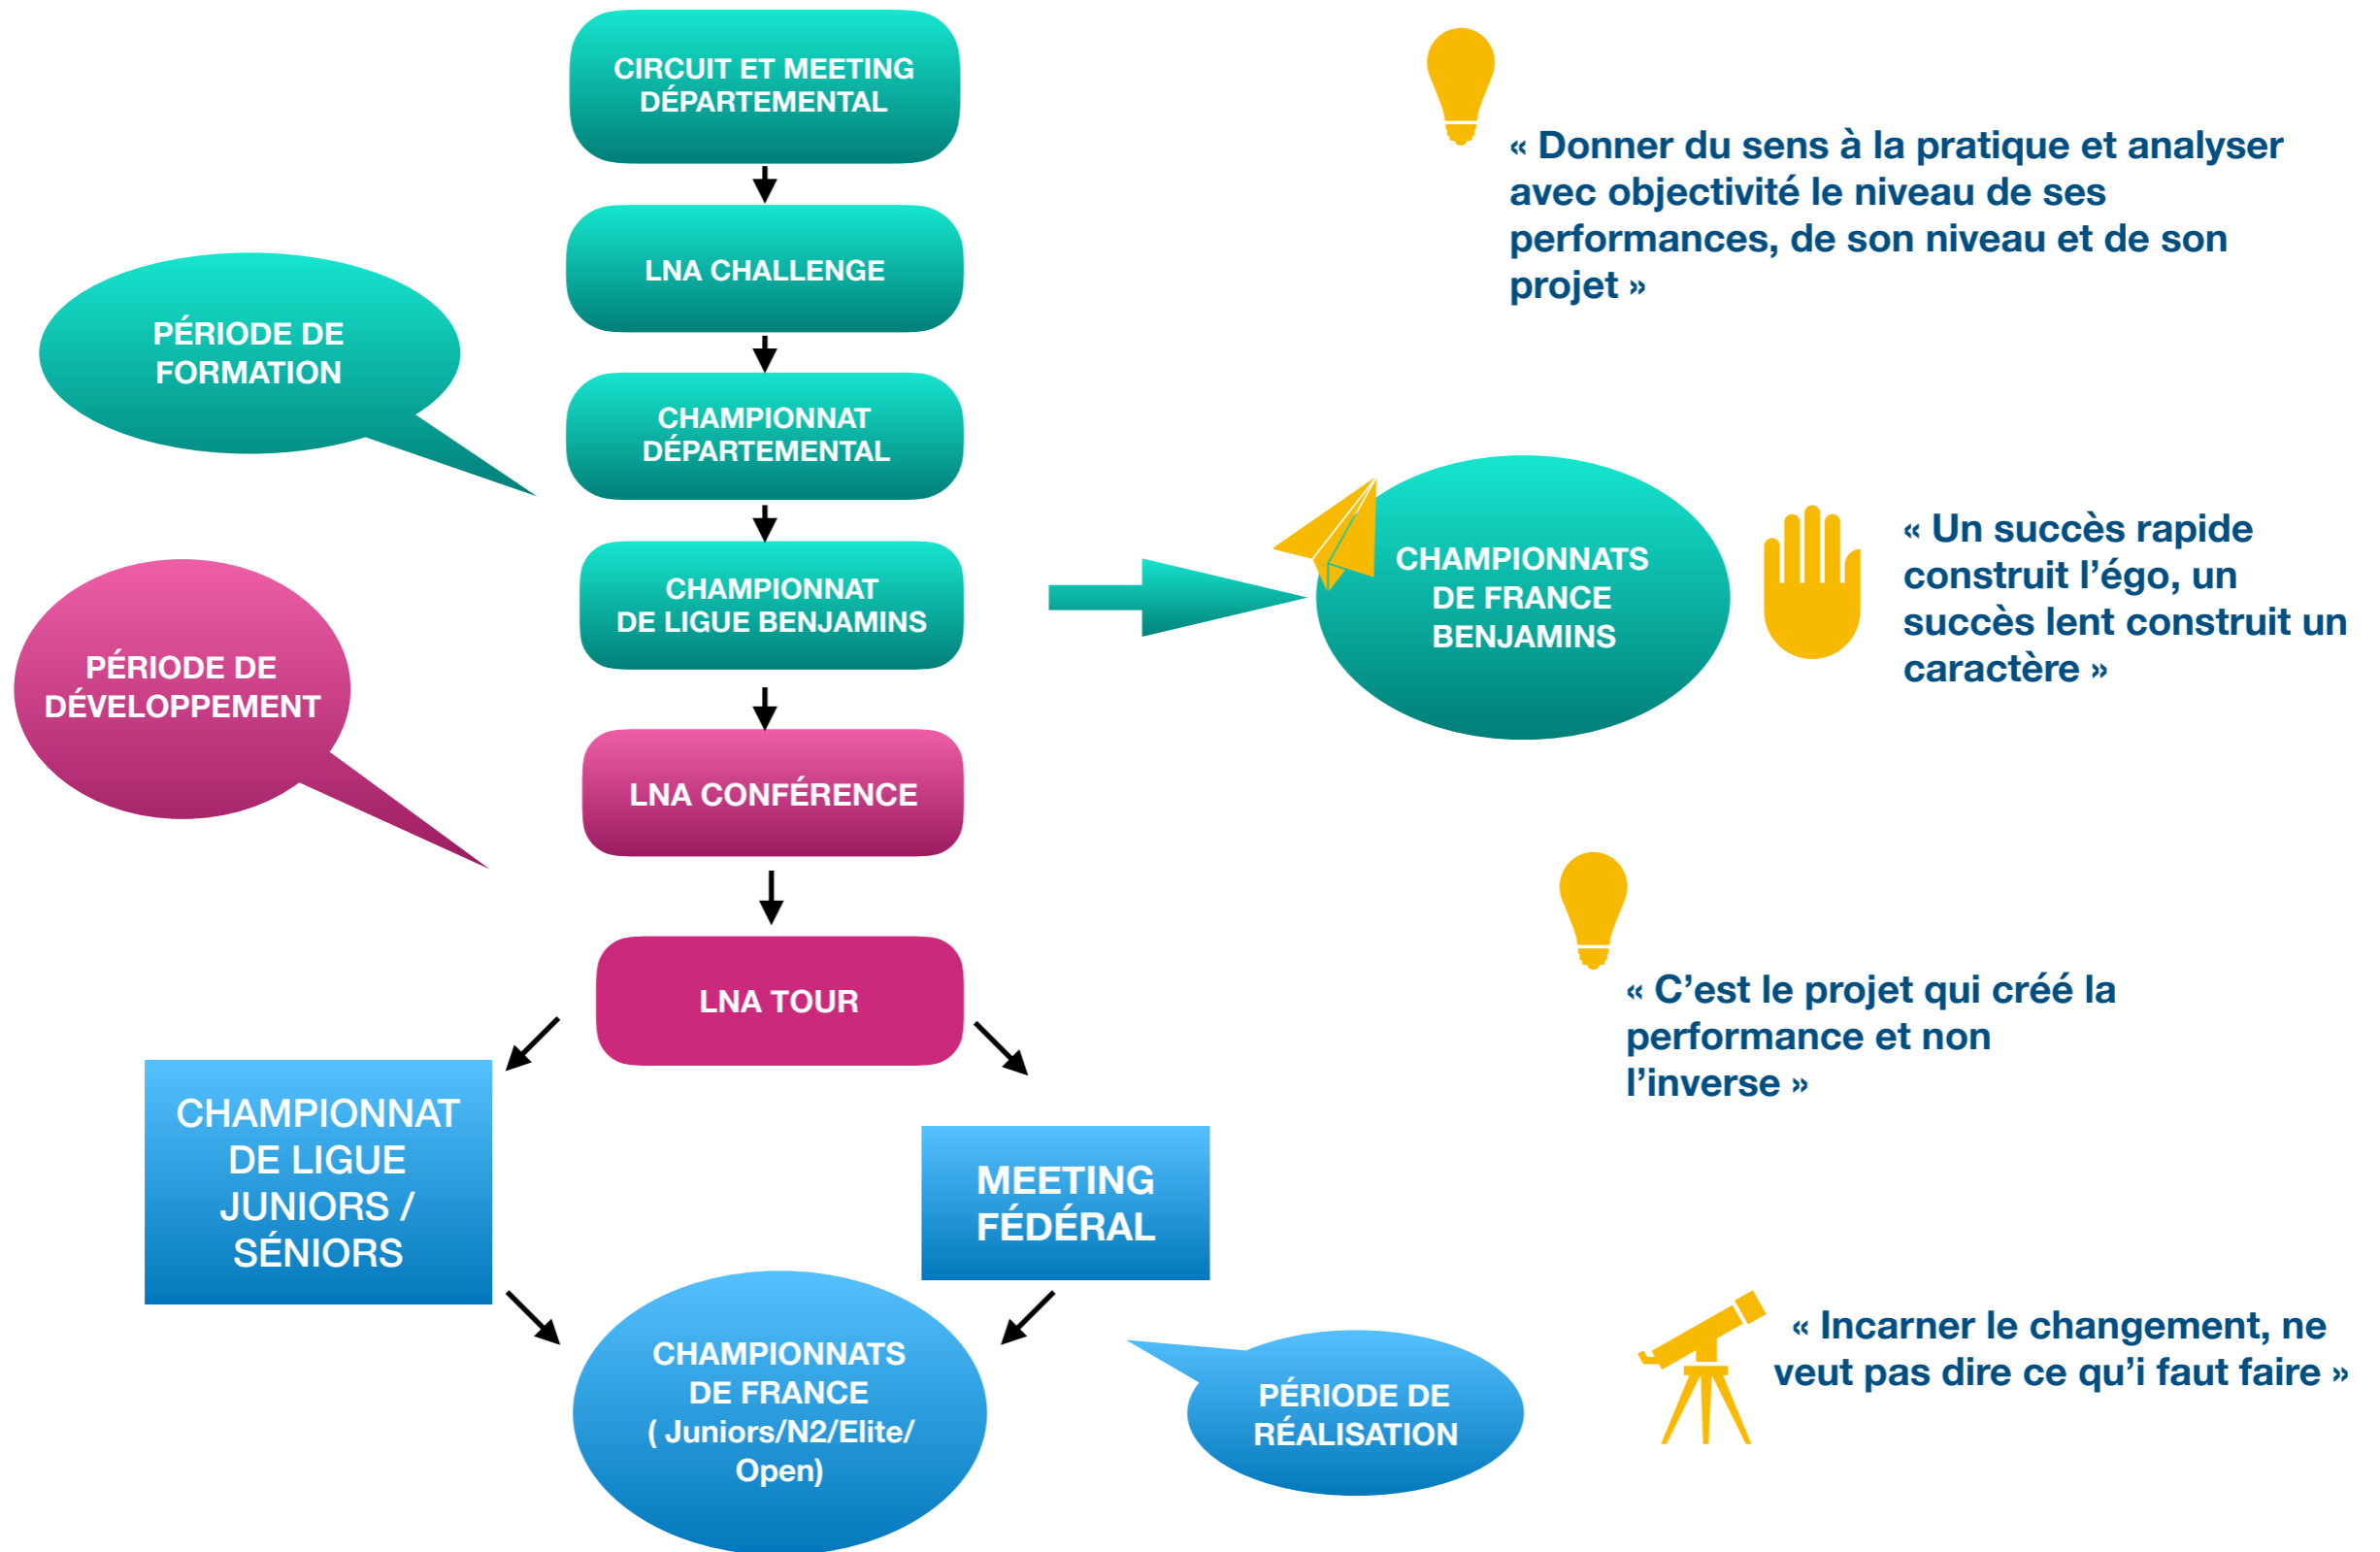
CIRCUIT ET MEETING DÉPARTEMENTAL

LNA CHALLENGE

CHAMPIONNAT DÉPARTEMENTAL

CHAMPIONNAT DE LIGUE BENJAMINS

LNA CONFÉRENCE

LNA TOUR

PÉRIODE DE FORMATION

PÉRIODE DE DÉVELOPPEMENT

CHAMPIONNATS DE FRANCE BENJAMINS

« Donner du sens à la pratique et analyser avec objectivité le niveau de ses performances, de son niveau et de son projet »

« Un succès rapide construit l'égo, un succès lent construit un caractère »

« C'est le projet qui créé la performance et non l'inverse »

CHAMPIONNAT DE LIGUE JUNIORS / SÉNIORS

MEETING FÉDÉRAL

CHAMPIONNATS DE FRANCE ( Juniors/N2/Elite/ Open)

PÉRIODE DE RÉALISATION

« Incarner le changement, ne veut pas dire ce qu'i faut faire »